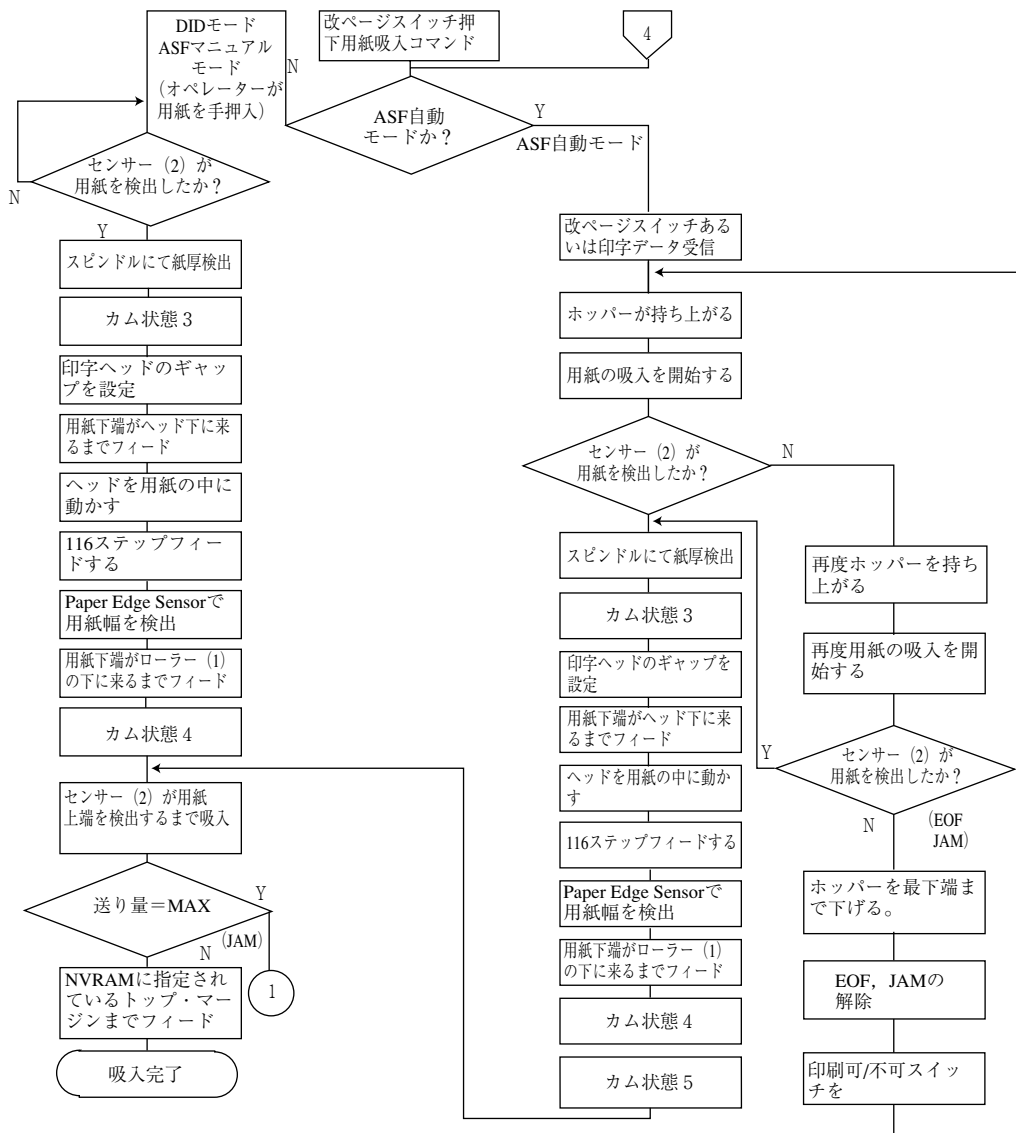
DIDモード
ASFマニュアル
モード
(オペレーターが
用紙を手押入)

改ページスイッチ押
下用紙吸入コマンド

4

N

ASF自動
モードか?

Y

ASF自動モード

N

センサー (2) が
用紙を検出したか?

Y

スピンドルにて紙厚検出

カム状態 3

印字ヘッドのギャップを設定

用紙下端がヘッド下に来るまでフィード

ヘッドを用紙の中に動かす

116ステップフィードする

Paper Edge Sensorで用紙幅を検出

用紙下端がローラー (1) の下に来るまでフィード

カム状態 4

センサー (2) が用紙上端を検出するまで吸入

送り量=MAX

Y

N

(JAM)

1

NVRAMに指定されているトップ・マージンまでフィード

吸入完了

改ページスイッチあるいは印字データ受信

ホッパーが持ち上がる

用紙の吸入を開始する

センサー (2) が
用紙を検出したか?

N

スピンドルにて紙厚検出

カム状態 3

印字ヘッドのギャップを設定

用紙下端がヘッド下に来るまでフィード

ヘッドを用紙の中に動かす

116ステップフィードする

Paper Edge Sensorで用紙幅を検出

用紙下端がローラー (1) の下に来るまでフィード

カム状態 4

カム状態 5

再度ホッパーを持ち上がる

再度用紙の吸入を開始する

Y

センサー (2) が
用紙を検出したか?

N

(EOF
JAM)

ホッパーを最下端まで下げる。

EOF, JAMの
解除

印刷可/不可スイッチを